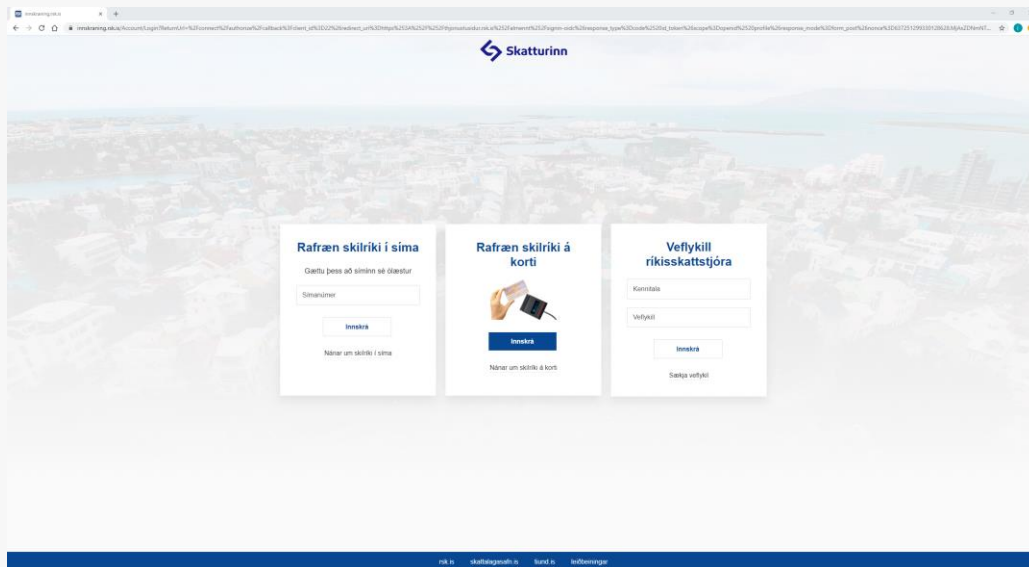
innskraning.rsk.is

innskraning.rsk.is/Account/Login?ReturnUrl=%2Fconnect%2Fauthorize%2Fcallback%3Fclient_id%3D22%26redirect_uri%3Dhttps%253A%252F%252Fthjonustusidur.rsk.is%252Fsignin-oidc%26response_type%3Dcode%2520id_token%26scope%3Dopenid%2520profile%26response_mode%3Dform_post%26nonce%3D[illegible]

Skatturinn

Rafræn skilríki í síma

Gættu þess að síminn sé ólæstur

Símanúmer

Innskrá

Nánar um skilríki í síma

Rafræn skilríki á korti

Innskrá

Nánar um skilríki á korti

Veflykill ríkisskattstjóra

Kennitala

Veflykill

Innskrá

Sækja veflykil

rsk.is skattalagasafn.is tiund.is leiðbeiningar